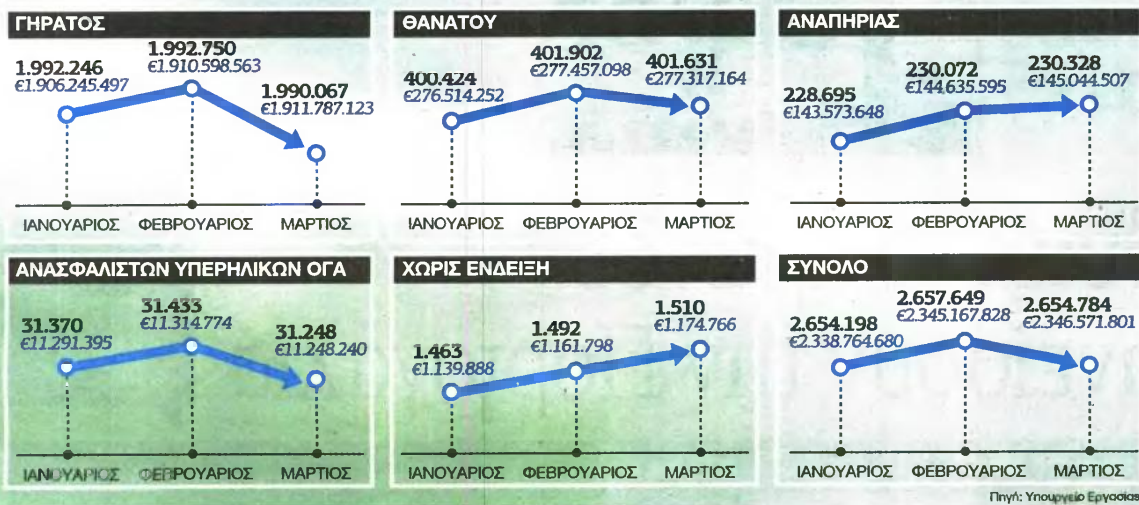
ΓΗΡΑΤΟΣ

1.992.246
€1.906.245.497
1.992.750
€1.910.598.563
1.990.067
€1.911.787.123

ΙΑΝΟΥΑΡΙΟΣ ΦΕΒΡΟΥΑΡΙΟΣ ΜΑΡΤΙΟΣ

ΘΑΝΑΤΟΥ

400.424
€276.514.252
401.902
€277.457.098
401.631
€277.317.164

ΙΑΝΟΥΑΡΙΟΣ ΦΕΒΡΟΥΑΡΙΟΣ ΜΑΡΤΙΟΣ

ΑΝΑΠΗΡΙΑΣ

228.695
€143.573.648
230.072
€144.635.595
230.328
€145.044.507

ΙΑΝΟΥΑΡΙΟΣ ΦΕΒΡΟΥΑΡΙΟΣ ΜΑΡΤΙΟΣ

ΑΝΑΣΦΑΛΙΣΤΩΝ ΥΠΕΡΗΛΙΚΩΝ ΟΓΑ

31.370
€11.291.395
31.433
€11.314.774
31.248
€11.248.240

ΙΑΝΟΥΑΡΙΟΣ ΦΕΒΡΟΥΑΡΙΟΣ ΜΑΡΤΙΟΣ

ΧΩΡΙΣ ΕΝΔΕΙΞΗ

1.463
€1.139.888
1.492
€1.161.798
1.510
€1.174.766

ΙΑΝΟΥΑΡΙΟΣ ΦΕΒΡΟΥΑΡΙΟΣ ΜΑΡΤΙΟΣ

ΣΥΝΟΛΟ

2.654.198
€2.338.764.680
2.657.649
€2.345.167.828
2.654.784
€2.346.571.801

ΙΑΝΟΥΑΡΙΟΣ ΦΕΒΡΟΥΑΡΙΟΣ ΜΑΡΤΙΟΣ

Πηγή: Υπουργείο Εργασίας